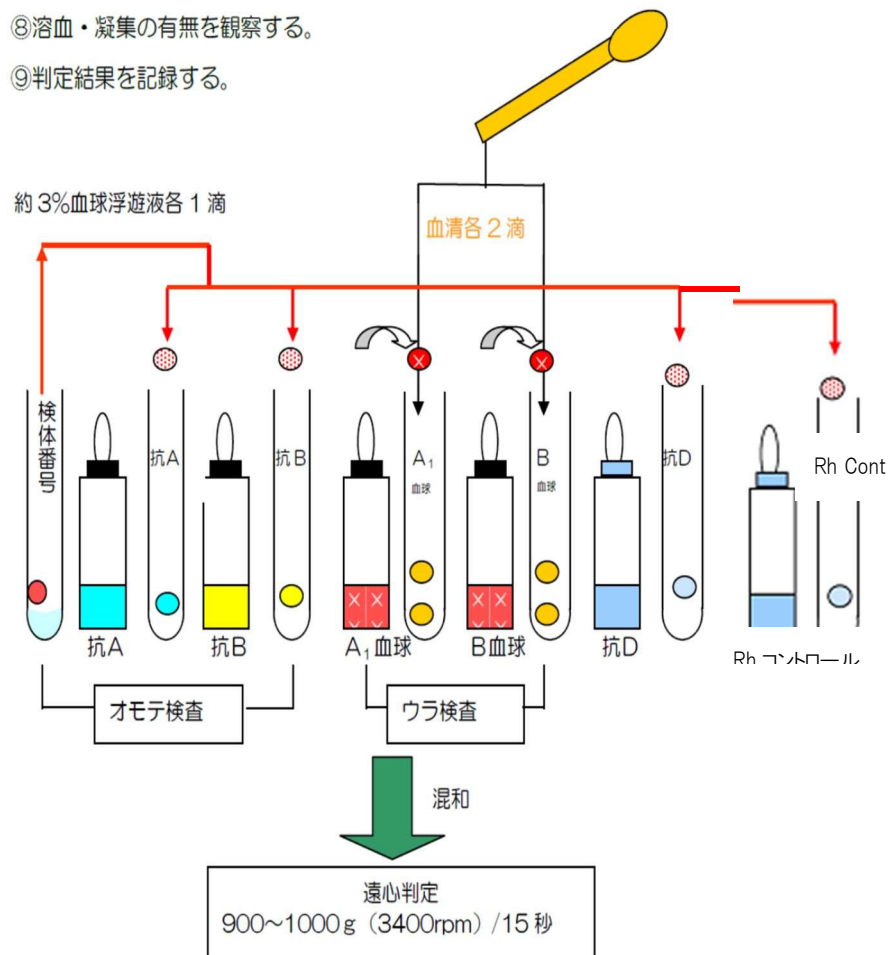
⑧溶血・凝集の有無を観察する。
⑨判定結果を記録する。

約 3%血球浮遊液各 1 滴

血清各 2 滴

検体番号

抗A

抗B

$A_1$ 血球

B 血球

抗D

Rh Cont

抗A

抗B

$A_1$ 血球

B 血球

抗D

Rh コントロール

オモテ検査

ウラ検査

混和

遠心判定
900~1000 g (3400rpm) /15 秒